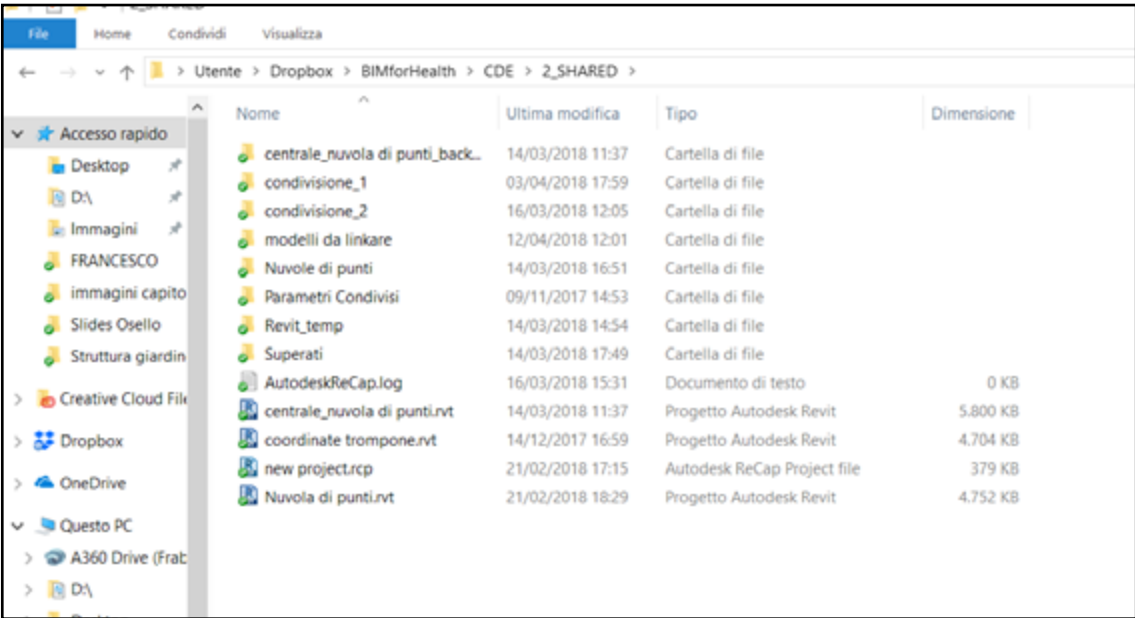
File Home Condividi Visualizza

Utente > Dropbox > BIMforHealth > CDE > 2_SHARED >

Accesso rapido
Desktop
D:\
Immagini
FRANCESCO
immagini capito
Slides Osello
Struttura giardin
Creative Cloud File
Dropbox
OneDrive
Questo PC
A360 Drive (Frab
D:\

| Nome | Ultima modifica | Tipo | Dimensione |
|---|---|---|---|
| centrale_nuvola di punti_back... | 14/03/2018 11:37 | Cartella di file | |
| condivisione_1 | 03/04/2018 17:59 | Cartella di file | |
| condivisione_2 | 16/03/2018 12:05 | Cartella di file | |
| modelli da linkare | 12/04/2018 12:01 | Cartella di file | |
| Nuvole di punti | 14/03/2018 16:51 | Cartella di file | |
| Parametri Condivisi | 09/11/2017 14:53 | Cartella di file | |
| Revit_temp | 14/03/2018 14:54 | Cartella di file | |
| Superati | 14/03/2018 17:49 | Cartella di file | |
| AutodeskReCap.log | 16/03/2018 15:31 | Documento di testo | 0 KB |
| centrale_nuvola di punti.rvt | 14/03/2018 11:37 | Progetto Autodesk Revit | 5.800 KB |
| coordinate trompone.rvt | 14/12/2017 16:59 | Progetto Autodesk Revit | 4.704 KB |
| new project.rcp | 21/02/2018 17:15 | Autodesk ReCap Project file | 379 KB |
| Nuvola di punti.rvt | 21/02/2018 18:29 | Progetto Autodesk Revit | 4.752 KB |